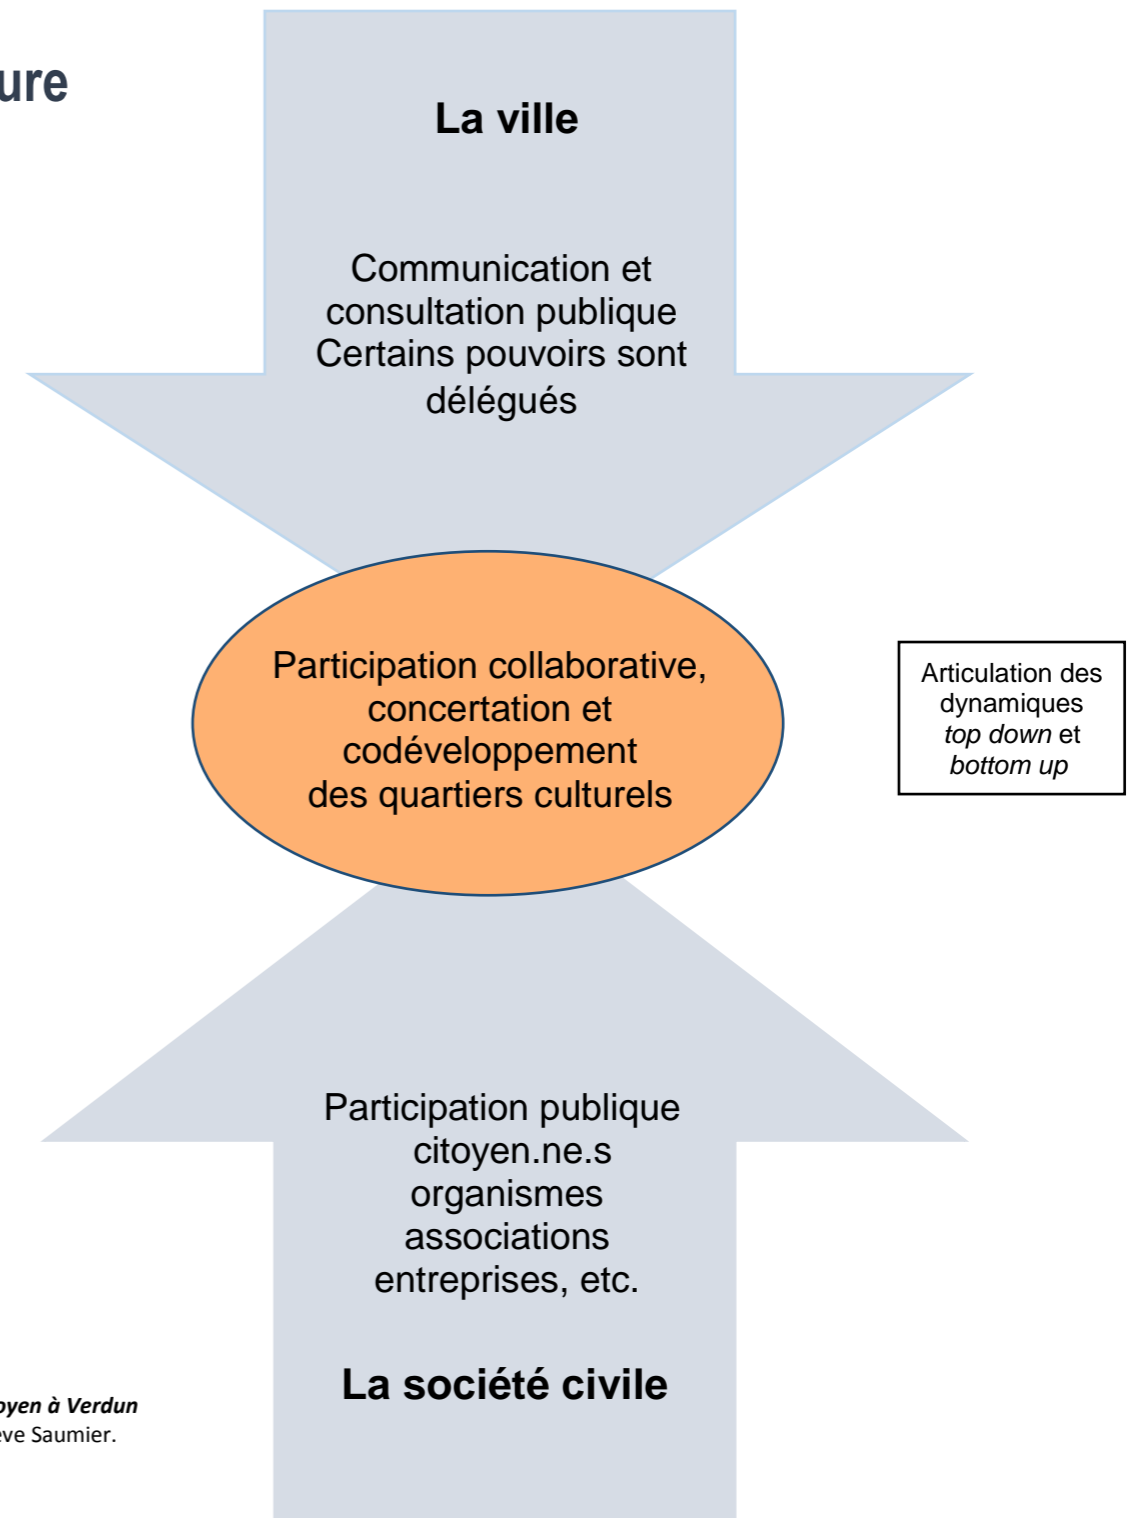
ure

La ville

Communication et consultation publique
Certains pouvoirs sont délégués

Participation collaborative, concertation et codéveloppement des quartiers culturels

Articulation des dynamiques *top down* et *bottom up*

Participation publique
citoyen.ne.s
organismes
associations
entreprises, etc.

La société civile

***oyen à Verdun***
eve Saumier.